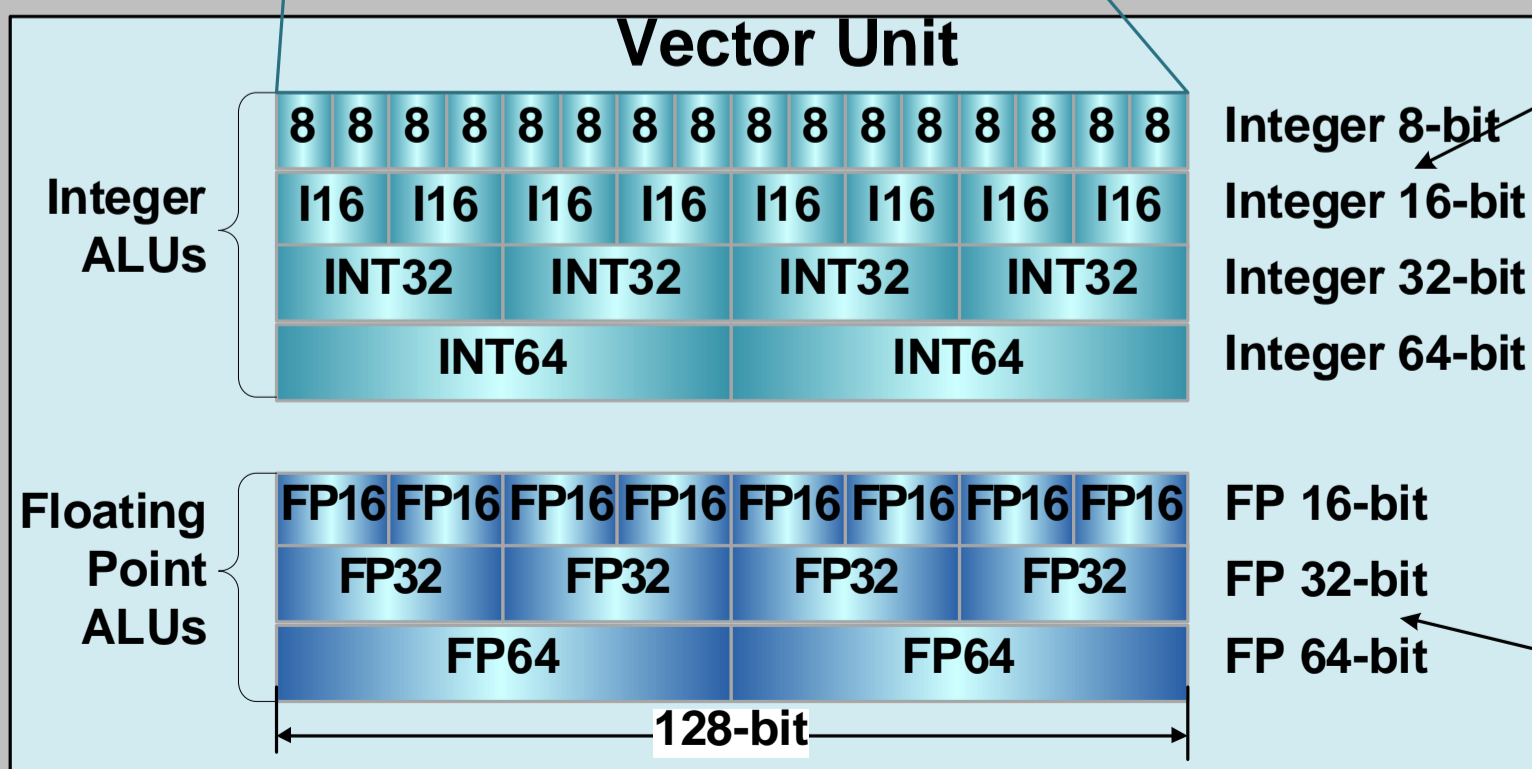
Vector Unit

Integer ALUs

| 8 | 8 | 8 | 8 | 8 | 8 | 8 | 8 | 8 | 8 | 8 | 8 | 8 | 8 | 8 | 8 |
|---|---|---|---|---|---|---|---|---|---|---|---|---|---|---|---|

Integer 8-bit

| I16 | I16 | I16 | I16 | I16 | I16 | I16 | I16 |
|---|---|---|---|---|---|---|---|

Integer 16-bit

| INT32 | INT32 | INT32 | INT32 |
|---|---|---|---|

Integer 32-bit

| INT64 | INT64 |
|---|---|

Integer 64-bit

Floating Point ALUs

| FP16 | FP16 | FP16 | FP16 | FP16 | FP16 | FP16 | FP16 |
|---|---|---|---|---|---|---|---|

FP 16-bit

| FP32 | FP32 | FP32 | FP32 |
|---|---|---|---|

FP 32-bit

| FP64 | FP64 |
|---|---|

FP 64-bit

128-bit